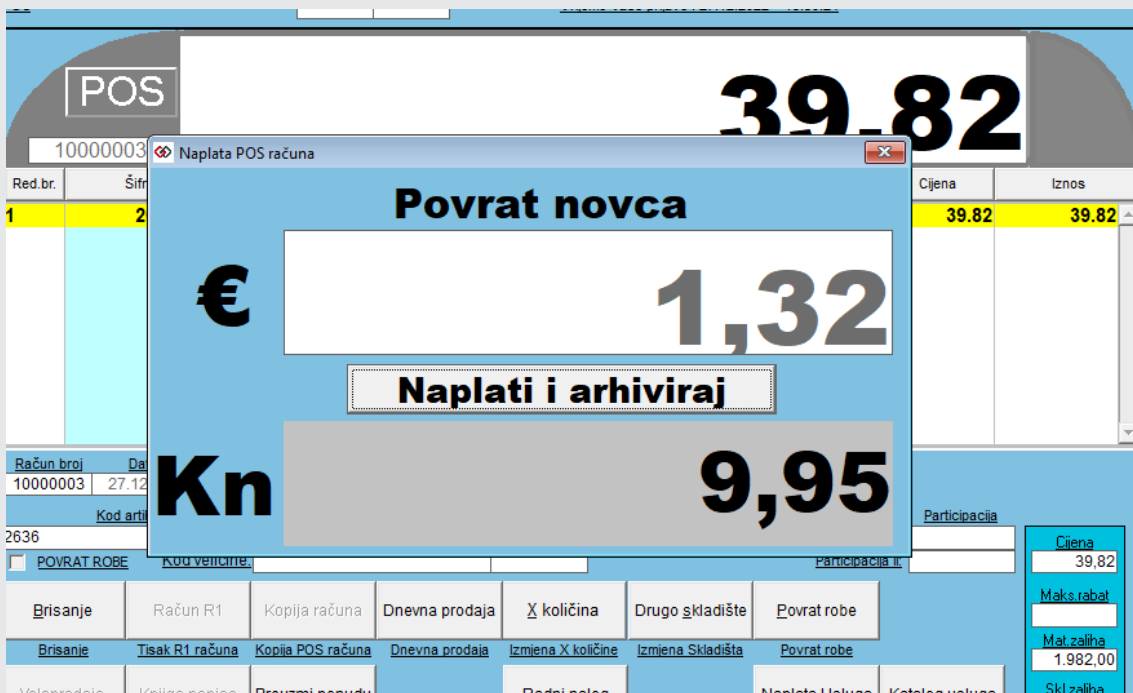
POS

39,82

10000003

Naplata POS računa

Red.br.

Šifr

Cijena

Iznos

1

2

39.82

39.82

Povrat novca

€

1,32

Naplati i arhiviraj

Kn

9,95

Račun broj

Dat

10000003

27.12

Kod artik

2636

POVRAT ROBE

Kod veličine:

Participacija

Participacija II:

Cijena

39,82

Maks.rabat

Mat.zaliha

1.982,00

Skl.zaliha

Brisanje

Račun R1

Kopija računa

Dnevna prodaja

X količina

Drugo skladište

Povrat robe

Brisanje

Tisak R1 računa

Kopija POS računa

Dnevna prodaja

Izmjena X količine

Izmjena Skladišta

Povrat robe

Preuzmi ponudu

Radni nalog

Naplata Usluga

Katalog usluga